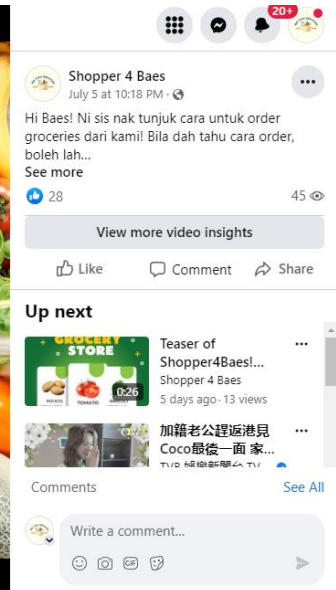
20+

Shopper 4 Baes
July 5 at 10:18 PM ·

Hi Baes! Ni sis nak tunjuk cara untuk order groceries dari kami! Bila dah tahu cara order, boleh lah...
See more

28

45

View more video insights

Like Comment Share

Up next

GROCERY STORE
POTATO TOMATO
0:26

Teaser of Shopper4Baes!...
Shopper 4 Baes
5 days ago · 13 views

加籍老公趕返港見Coco最後一面 家...
TVB 娛樂新聞台 TV

Comments See All

Write a comment...